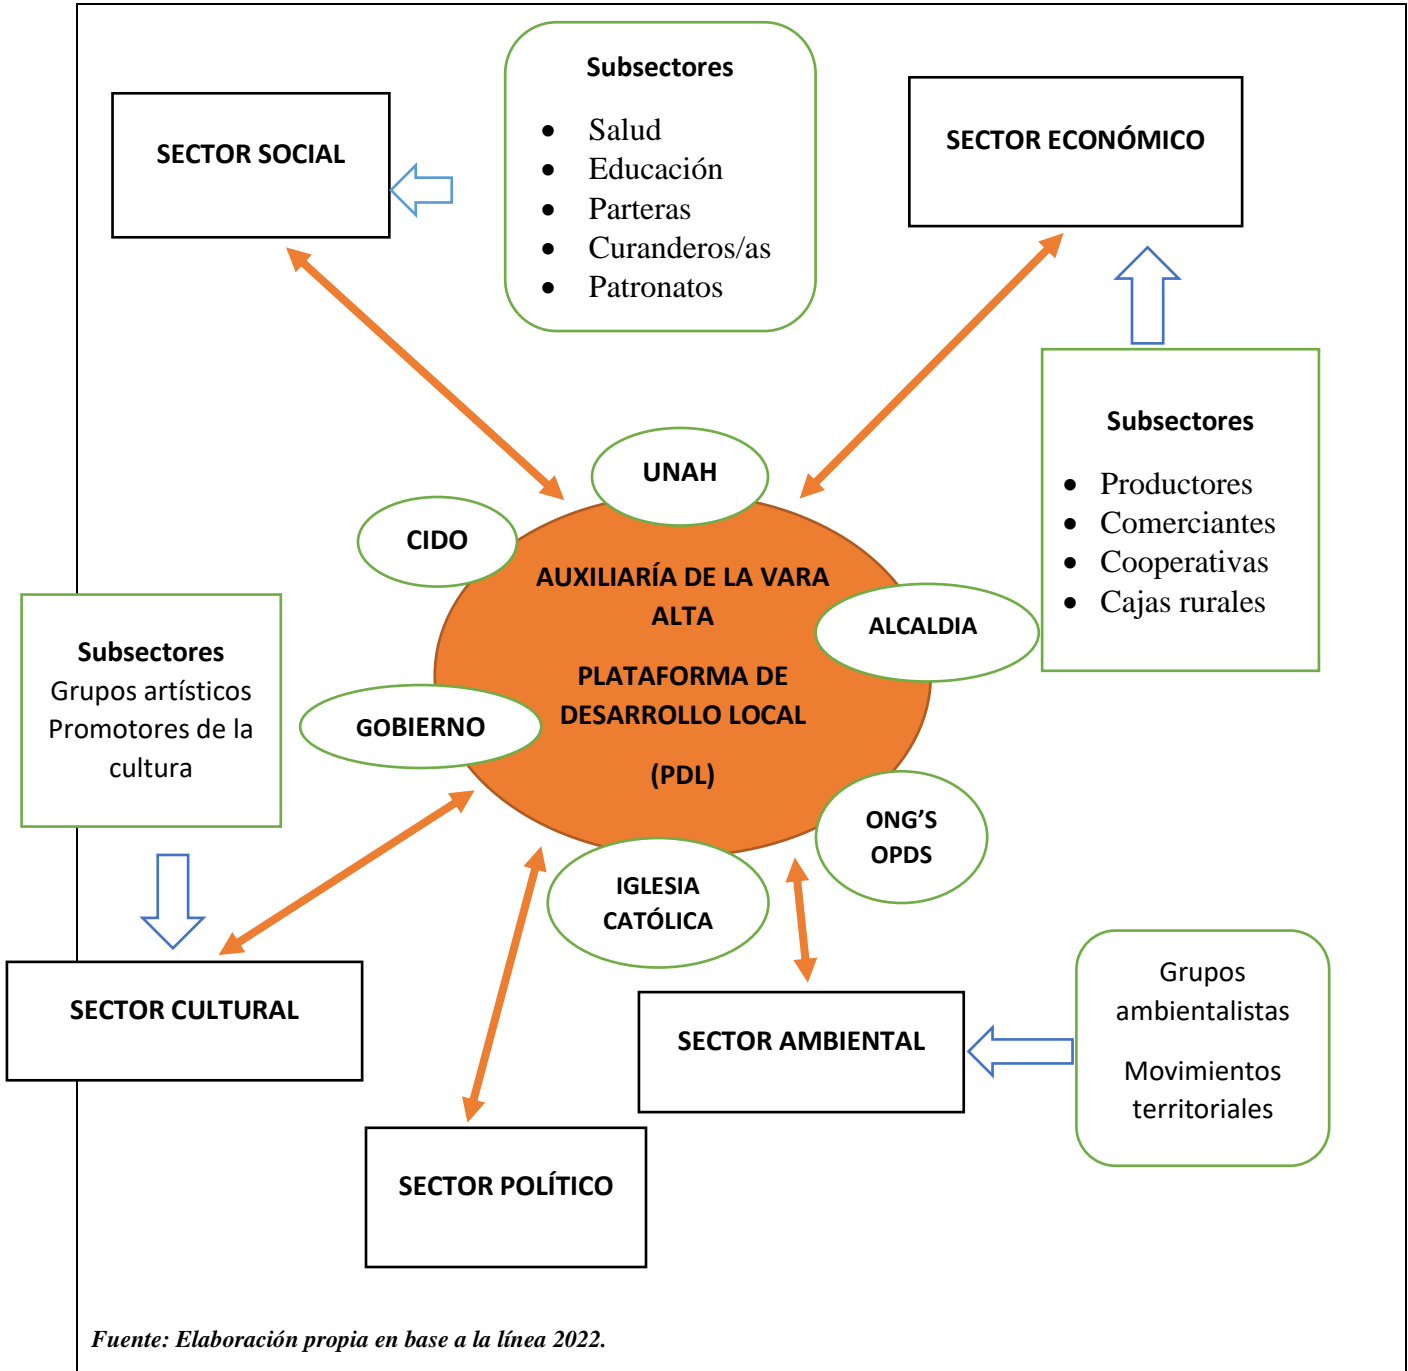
SECTOR SOCIAL

Subsectores

- Salud
- Educación
- Parteras
- Curanderos/as
- Patronatos

SECTOR ECONÓMICO

Subsectores

- Productores
- Comerciantes
- Cooperativas
- Cajas rurales

UNAH

CIDO

AUXILIARÍA DE LA VARA ALTA

PLATAFORMA DE DESARROLLO LOCAL

(PDL)

ALCALDIA

GOBIERNO

ONG'S OPDS

IGLESIA CATÓLICA

Subsectores
Grupos artísticos
Promotores de la cultura

SECTOR CULTURAL

SECTOR AMBIENTAL

Grupos ambientalistas

Movimientos territoriales

SECTOR POLÍTICO

Fuente: Elaboración propia en base a la línea 2022.